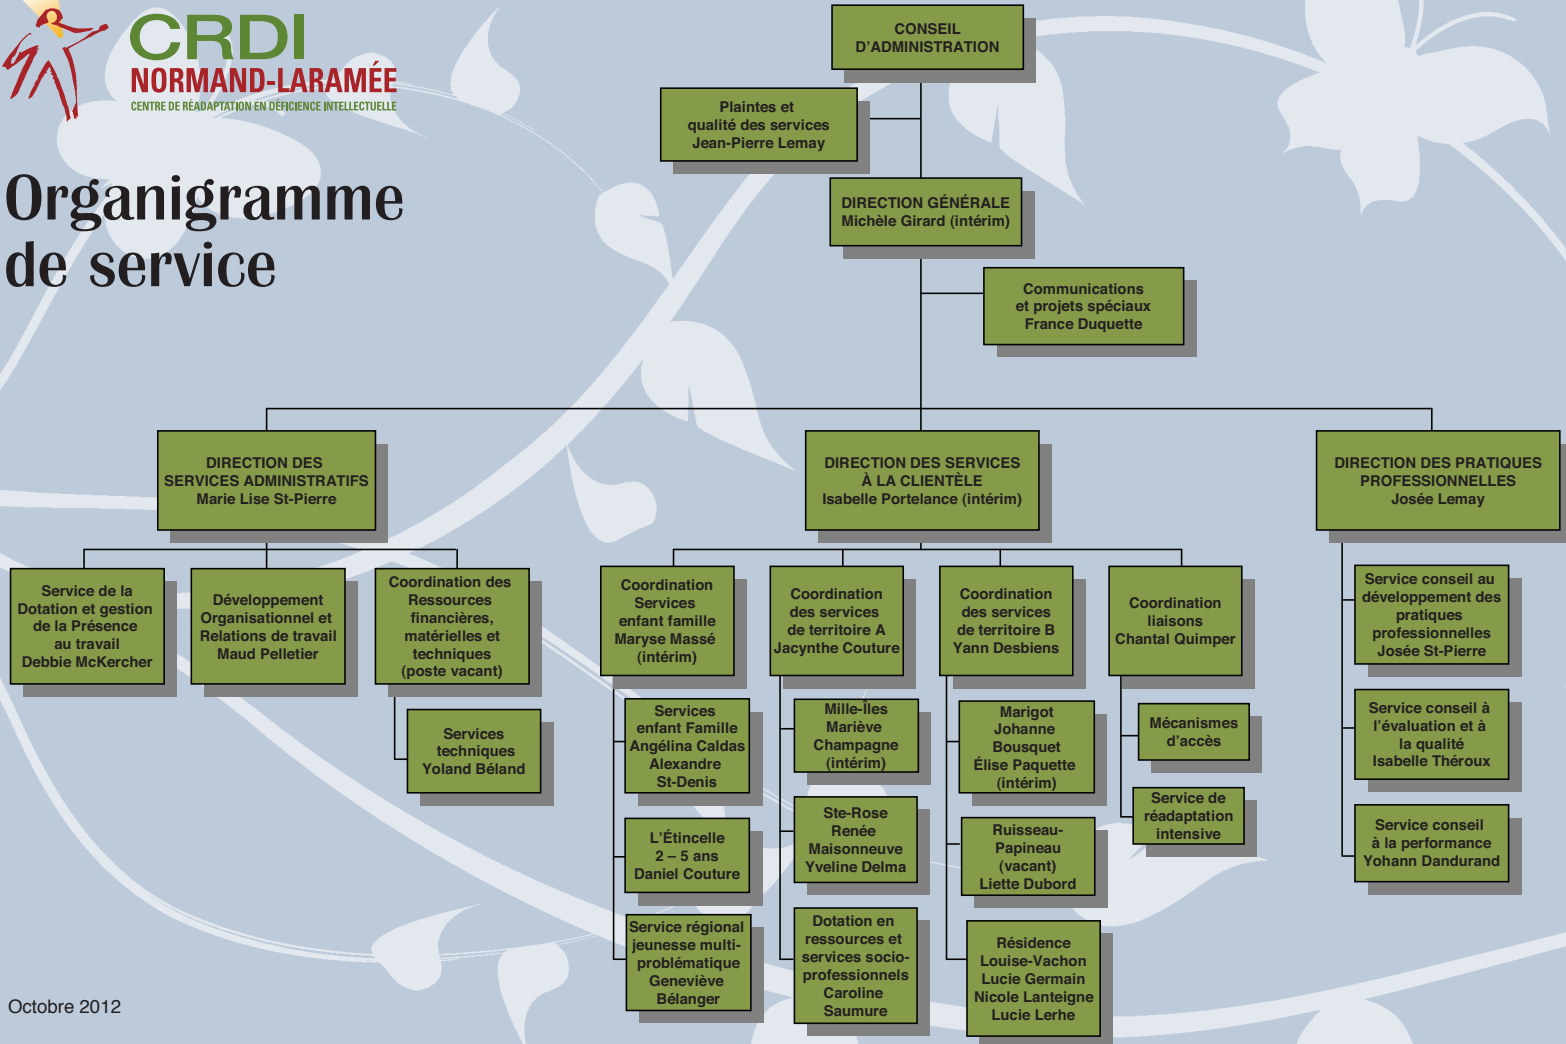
CRDI
NORMAND-LARAMÉE
CENTRE DE RÉADAPTATION EN DÉFICIENCE INTELLECTUELLE

Organigramme de service

CONSEIL D'ADMINISTRATION

Plaintes et qualité des services
Jean-Pierre Lemay

DIRECTION GÉNÉRALE
Michèle Girard (intérim)

Communications et projets spéciaux
France Duquette

DIRECTION DES SERVICES ADMINISTRATIFS
Marie Lise St-Pierre

DIRECTION DES SERVICES À LA CLIENTÈLE
Isabelle Portelance (intérim)

DIRECTION DES PRATIQUES PROFESSIONNELLES
Josée Lemay

Service de la Dotation et gestion de la Présence au travail
Debbie McKercher

Développement Organisationnel et Relations de travail
Maud Pelletier

Coordination des Ressources financières, matérielles et techniques
(poste vacant)

Services techniques
Yoland Béland

Coordination Services enfant famille
Maryse Massé (intérim)

Services enfant Famille
Angélina Caldas
Alexandre St-Denis

L'Étincelle 2 – 5 ans
Daniel Couture

Service régional jeunesse multi-problématique
Geneviève Bélanger

Coordination des services de territoire A
Jacynthe Couture

Mille-Îles
Mariève Champagne (intérim)

Ste-Rose
Renée Maisonneuve
Yveline Delma

Dotation en ressources et services socio-professionnels
Caroline Saumure

Coordination des services de territoire B
Yann Desbiens

Marigot
Johanne Bousquet
Élise Paquette (intérim)

Ruisseau-Papineau (vacant)
Liette Dubord

Résidence Louise-Vachon
Lucie Germain
Nicole Lanteigne
Lucie Lerhe

Coordination liaisons
Chantal Quimper

Mécanismes d'accès

Service de réadaptation intensive

Service conseil au développement des pratiques professionnelles
Josée St-Pierre

Service conseil à l'évaluation et à la qualité
Isabelle Théroux

Service conseil à la performance
Yohann Dandurand

Octobre 2012